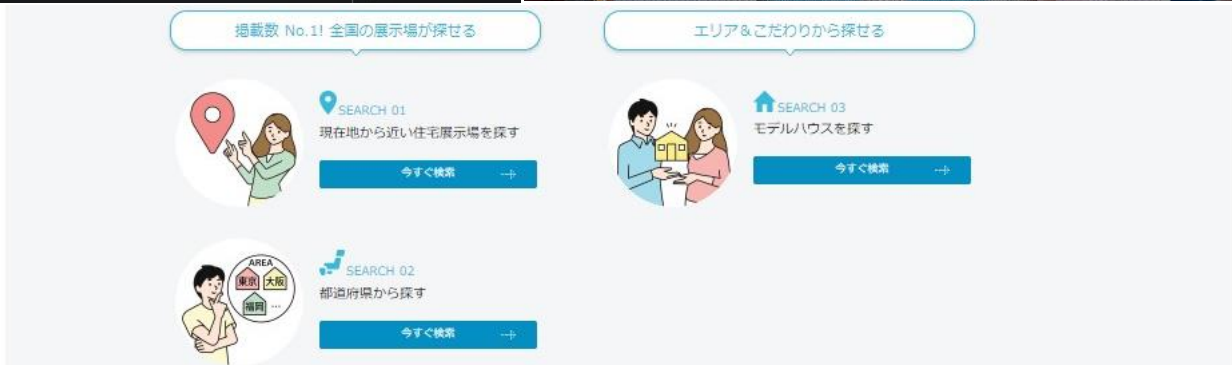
掲載数 No.1! 全国の展示場が探せる

SEARCH 01
現在地から近い住宅展示場を探す
今すぐ検索

AREA
東京 大阪
福岡 ...

SEARCH 02
都道府県から探す
今すぐ検索

エリア＆こだわりから探せる

SEARCH 03
モデルハウスを探す
今すぐ検索